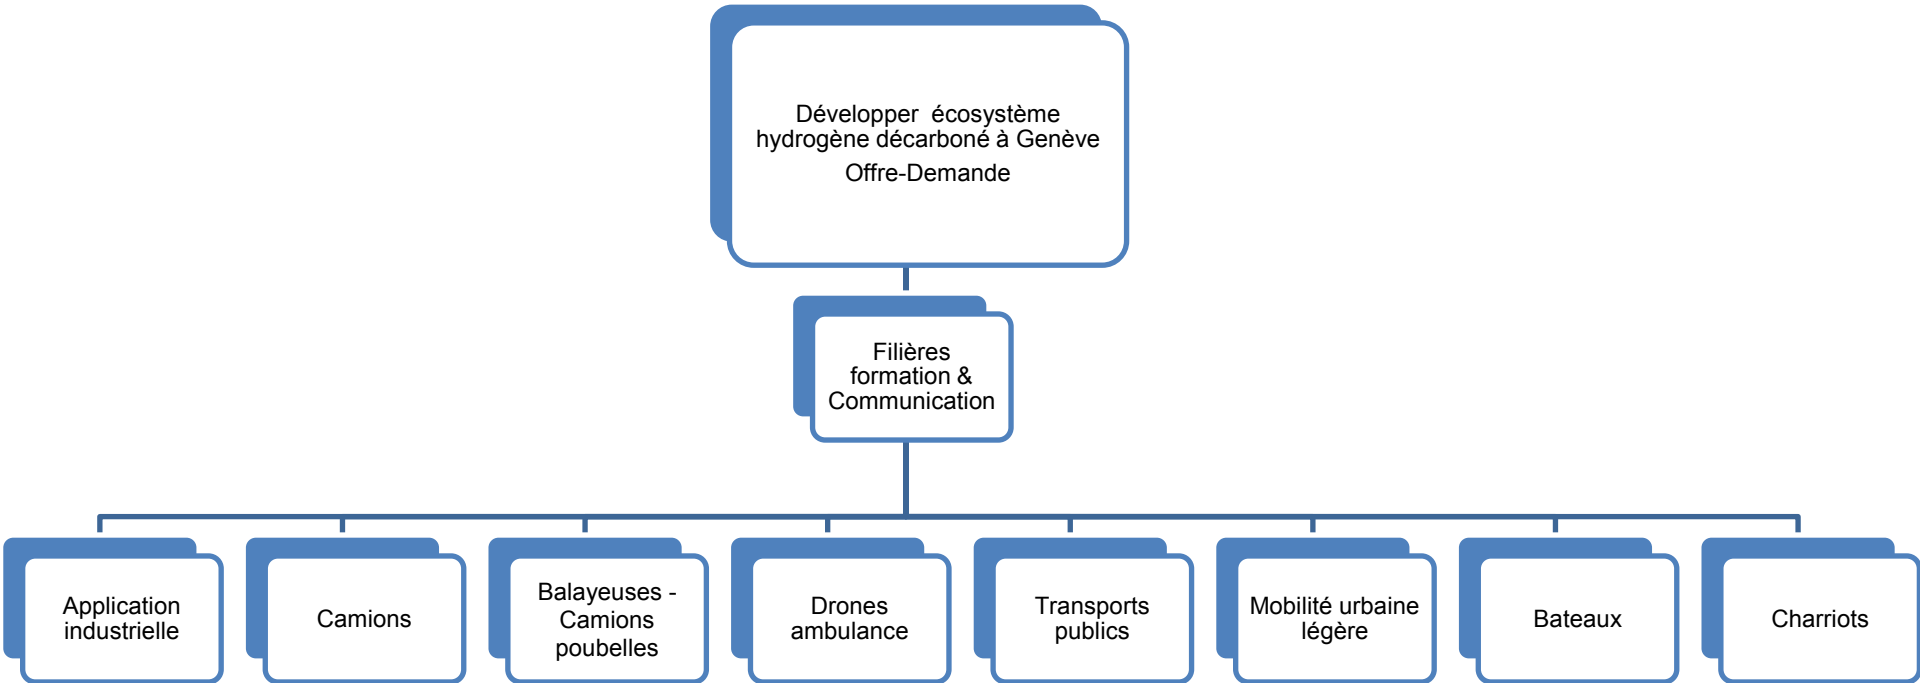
Développer écosystème hydrogène décarboné à Genève
Offre-Demande

Filières formation & Communication

Application industrielle

Camions

Balayeuses - Camions poubelles

Drones ambulance

Transports publics

Mobilité urbaine légère

Bateaux

Charriots